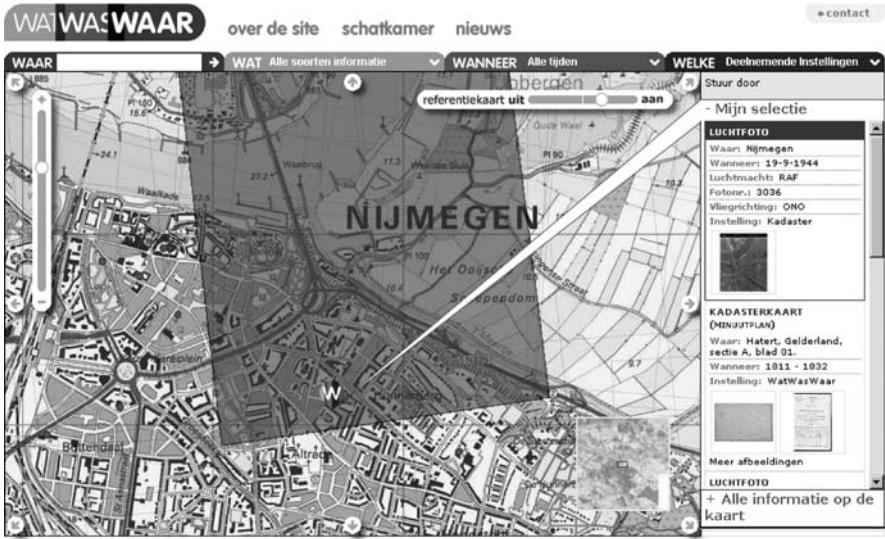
WATWASWAAR over de site schatkamer nieuws

• contact

WAAR

WAT Alle soorten informatie

WANNEER Alle tijden

WELKE Deelnemende Instellingen

Stuur door

referentiekaart uit aan

- Mijn selectie

LUCHTFOTO
Waar: Nijmegen
Wanneer: 19-9-1944
Luchtmacht: RAF
Fotonr.: 3036
Vliegrichting: ONO
Instelling: Kadaster

KADASTERKAART (MINUUTPLAN)
Waar: Hatert, Gelderland, sectie A, blad 01.
Wanneer: 1811 - 1832
Instelling: WatWasWaar

Meer afbeeldingen

LUCHTFOTO

+ Alle informatie op de kaart

NIJMEGEN

Waalbrug

Het Ooijse

Waalkade

Bottendaal

Altrade

W

1885